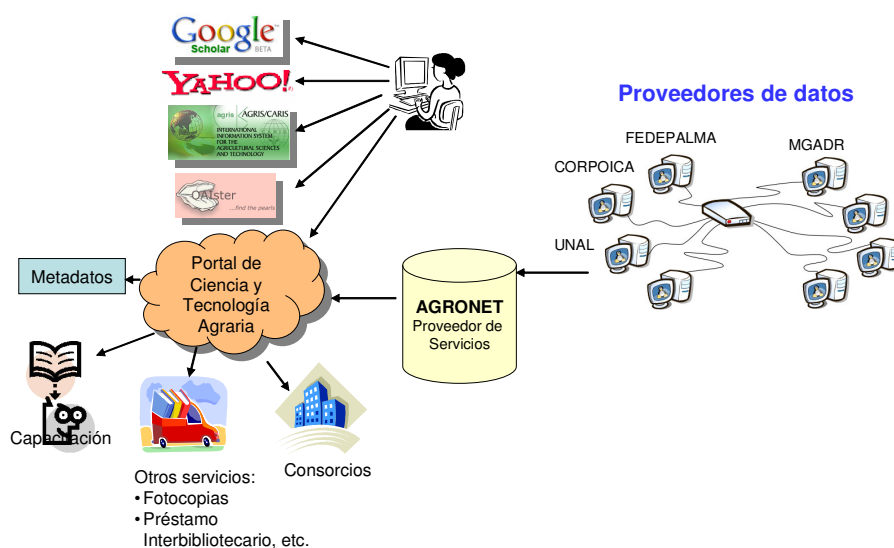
Google Scholar BETA

YAHOO!

agris AGRIS/CARIS INTERNATIONAL INFORMATION SYSTEM FOR THE AGRICULTURAL SCIENCES AND TECHNOLOGY

OAIster ...find the pearls

Proveedores de datos

FEDEPALMA

MGADR

CORPOICA

UNAL

Metadatos

Portal de Ciencia y Tecnología Agraria

AGRONET
Proveedor de Servicios

Capacitación

Consorcios

Otros servicios:
• Fotocopias
• Préstamo Interbibliotecario, etc.